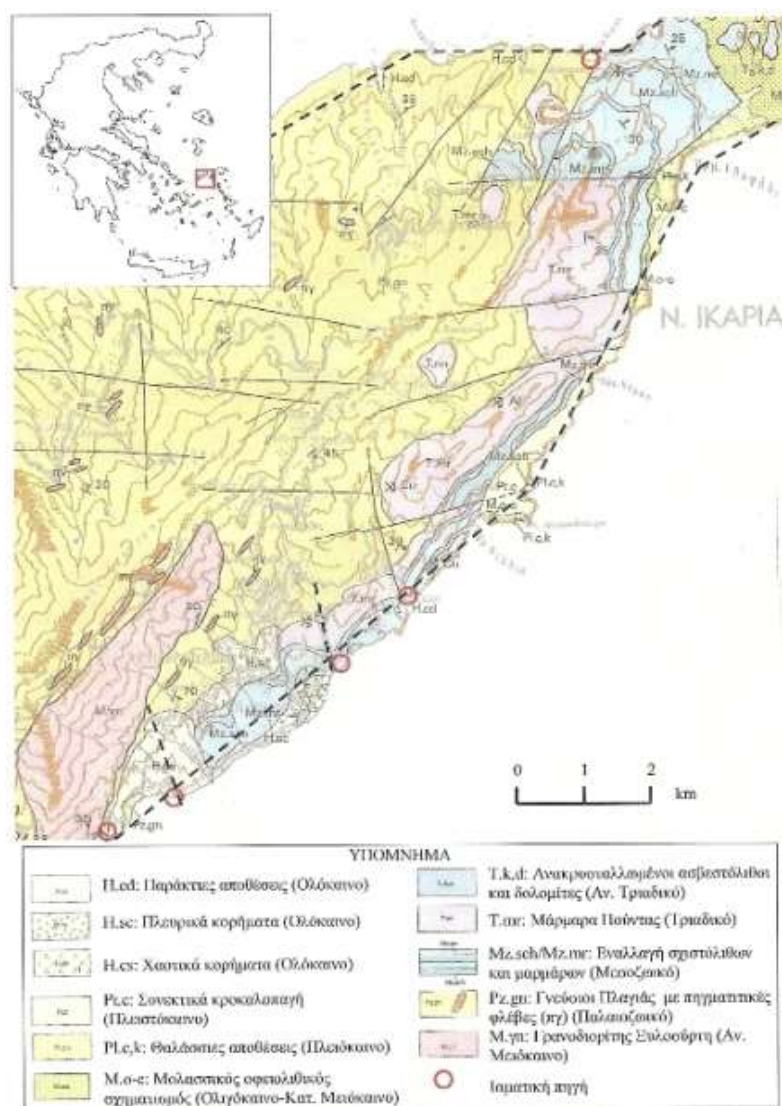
Ν. ΙΚΑΡΙΑ

0 1 2
km

ΥΠΟΜΝΗΜΑ

H.cd: Παράκτιες αποθέσεις (Ολόκαινο)

H.sc: Πλευρικά κορήματα (Ολόκαινο)

H.cx: Χαοτικά κορήματα (Ολόκαινο)

Pt.c: Συνεκτικά κροκαλοπαγή (Πλειστόκαινο)

Pl.c,k: Θαλάσσιες αποθέσεις (Πλειόκαινο)

M.o-e: Μολασσικός οφειολιθικός σχηματισμός (Ολιγόκαινο-Κατ. Μειόκαινο)

T.k,d: Ανακρυσταλλωμένοι ασβεστόλιθοι και δολομίτες (Αν. Τριαδικό)

T.mr: Μάρμαρα Πεύκης (Τριαδικό)

Mz.sch/Mz.mr: Εναλλαγή σχιστολίθων και μαρμάρων (Μεσοζωικό)

Pz.gn: Γνεύσιοι Πλαγιάς με πηγματιτικές φλέβες (πγ) (Παλαιοζωικό)

M.γn: Γρανοδιορίτης Ξυλοσύρτη (Αν. Μειόκαινο)

Ιαματική πηγή